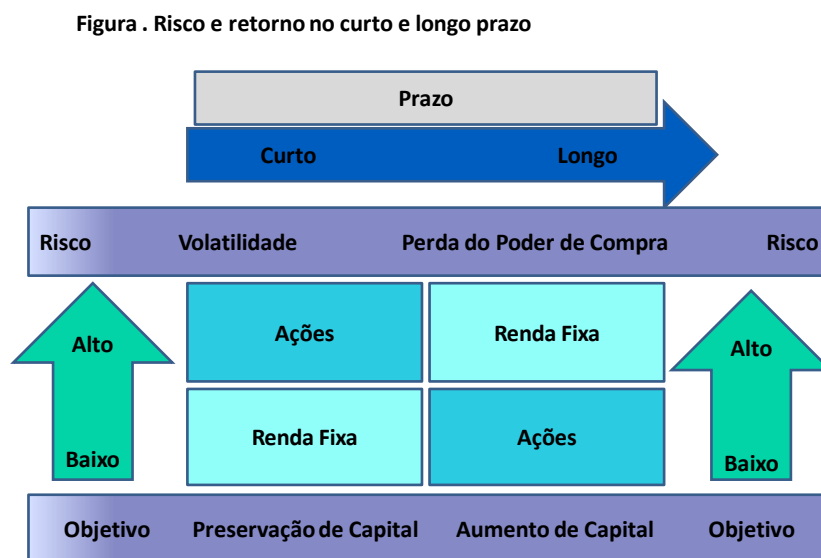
Figura . Risco e retorno no curto e longo prazo

Prazo

Curto Longo

Risco Volatilidade Perda do Poder de Compra Risco

Alto

Baixo

Ações

Renda Fixa

Renda Fixa

Ações

Alto

Baixo

Objetivo Preservação de Capital Aumento de Capital Objetivo